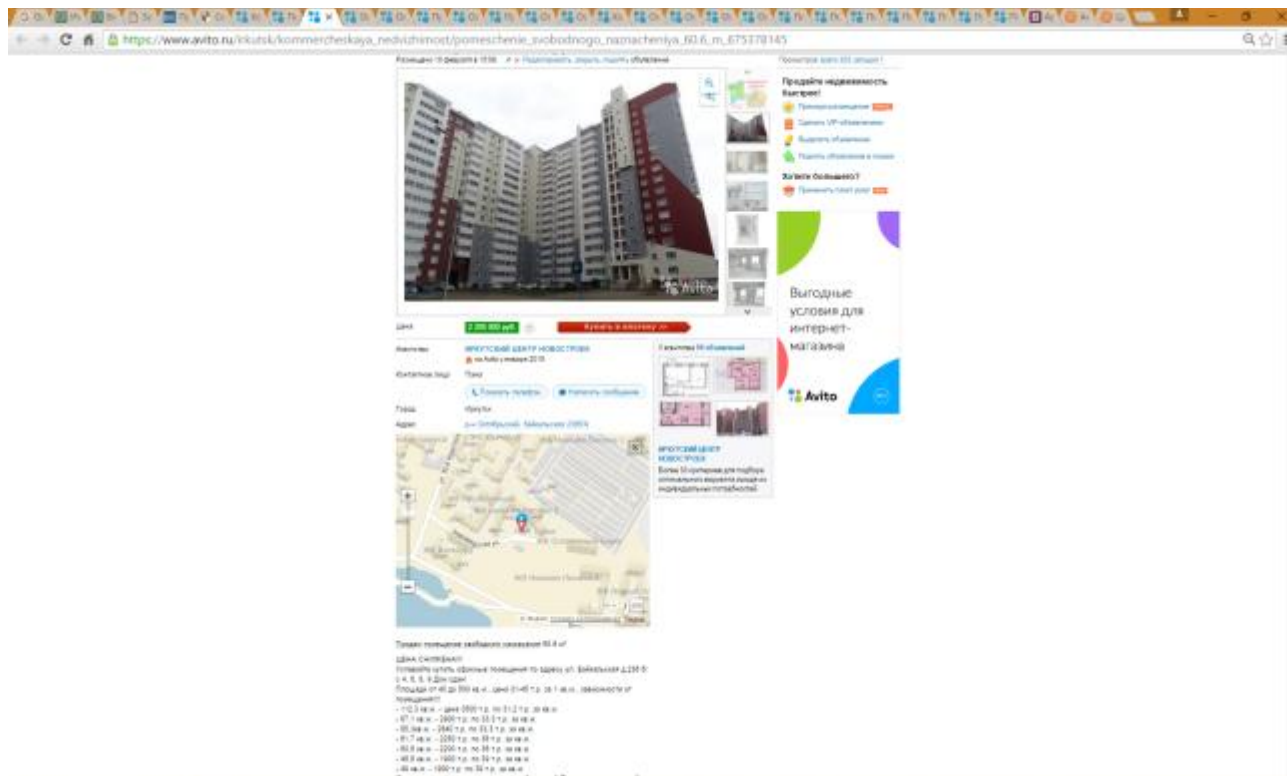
https://www.avito.ru/irkutsk/kommercheskaya_nedvizhimost/pomeschenie_svobodnogo_naznacheniya_60.6_m_675378145

Размещено 15 февраля в 15:56 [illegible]

Просмотров: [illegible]

Продайте недвижимость быстрее!

Применить пакет услуг

Avito

Выгодные условия для интернет-магазина

Avito

Цена 2 300 000 руб.

Купить в кредит

Компания ИРКУТСКИЙ ЦЕНТР НОВОСТРОЕК

Контактное лицо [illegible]

Показать телефон

Написать сообщение

Город Иркутск

Адрес р-н Октябрьский, Байкальская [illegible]

ИРКУТСКИЙ ЦЕНТР НОВОСТРОЕК

Продаю помещение свободного назначения 60.6 м²

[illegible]